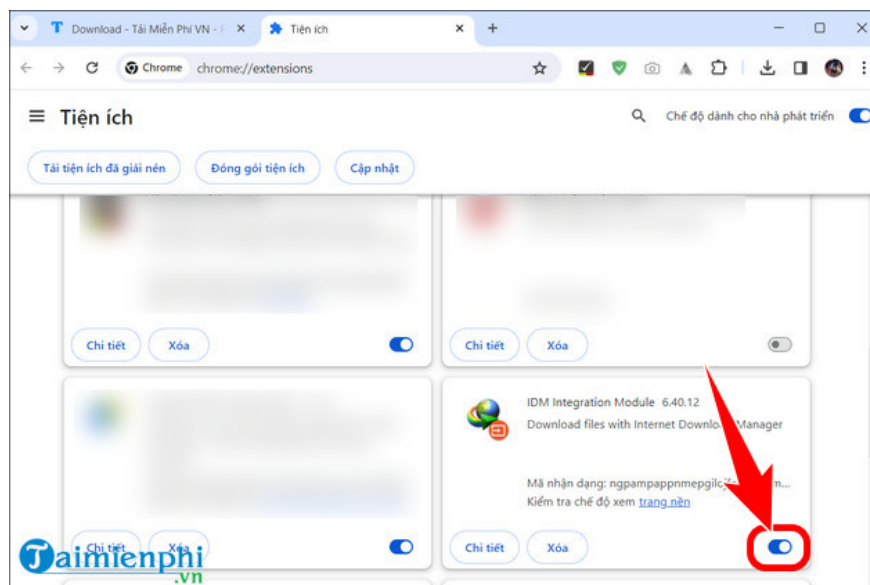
Download - Tải Miễn Phí VN - P
Tiện ích
Chrome chrome://extensions

Tiện ích
Chế độ dành cho nhà phát triển

Tải tiện ích đã giải nén
Đóng gói tiện ích
Cập nhật

Chi tiết
Xóa
Chi tiết
Xóa

IDM Integration Module 6.40.12
Download files with Internet Download Manager
Mã nhận dạng: ngpampappnmepgilc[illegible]m...
Kiểm tra chế độ xem trang nền

Chi tiết
Xóa
Chi tiết
Xóa

Taimienphi.vn